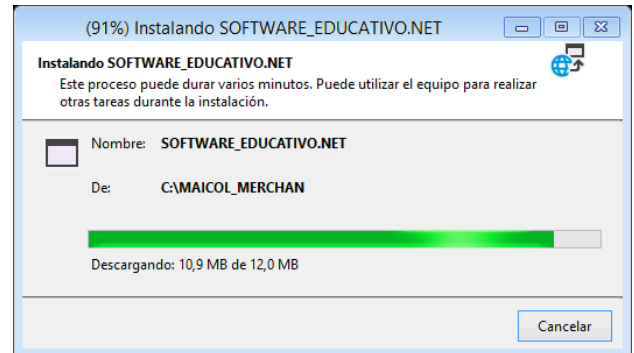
(91%) Instalando SOFTWARE_EDUCATIVO.NET

Instalando SOFTWARE_EDUCATIVO.NET
Este proceso puede durar varios minutos. Puede utilizar el equipo para realizar otras tareas durante la instalación.

Nombre: SOFTWARE_EDUCATIVO.NET

De: C:\MAICOL_MERCHAN

Descargando: 10,9 MB de 12,0 MB

Cancelar